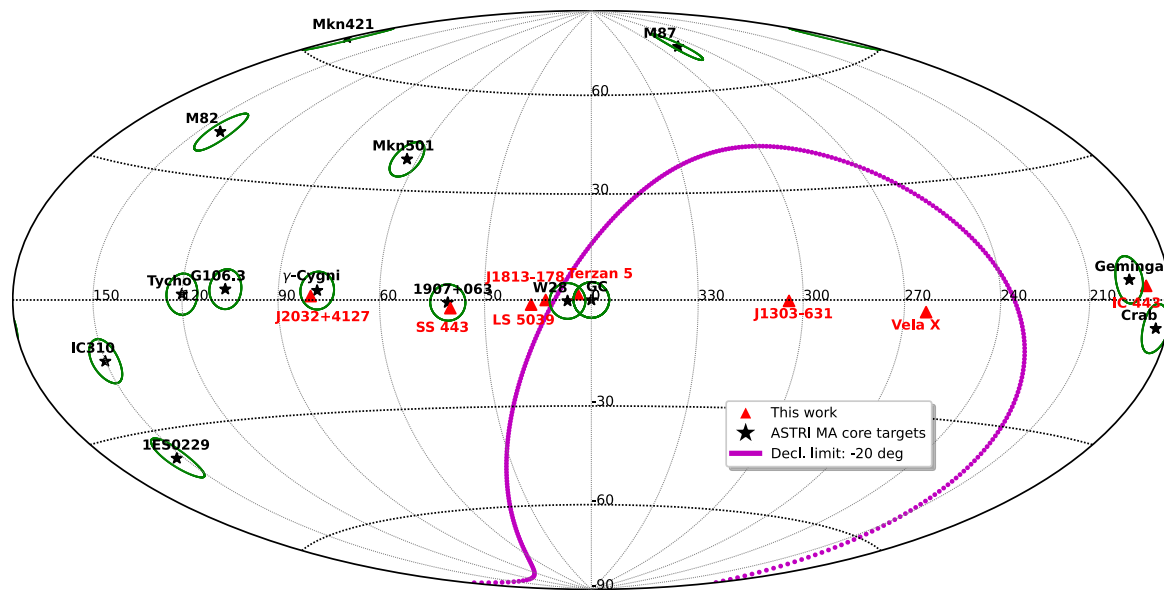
Mkn421
M87
60
M82
Mkn501
30
Tycho
G106.3
$\gamma$-Cygni
1907+063
J1813-178
Terzan 5
Geminga
150
120
90
60
30
W28
GC
0
330
300
270
240
210
IC 443
Crab
J2032+4127
SS 443
LS 5039
J1303-631
Vela X
IC310
-30
This work
ASTRI MA core targets
Decl. limit: -20 deg
1ES0229
-60
-90